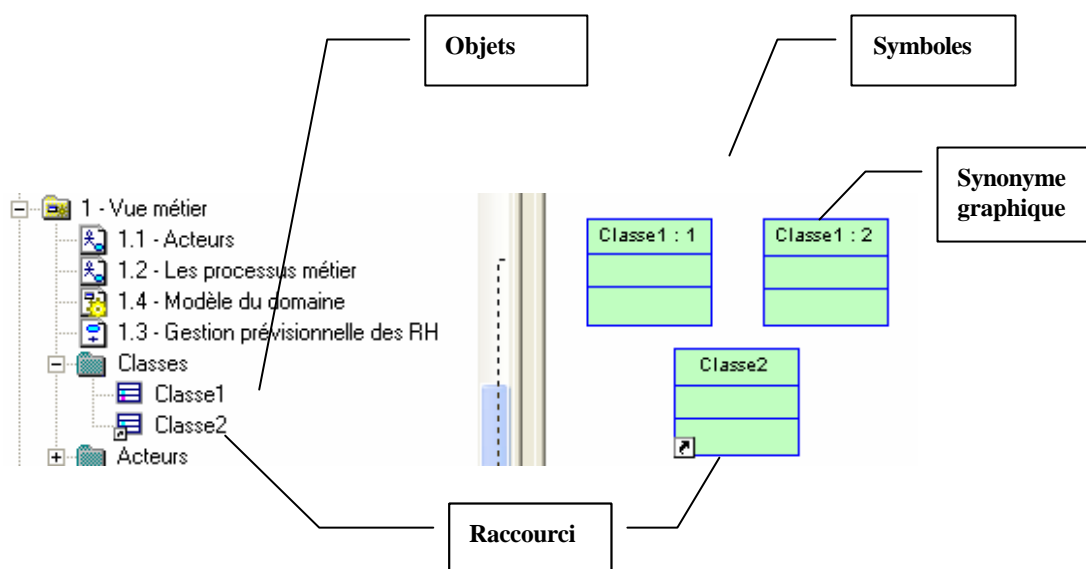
Objets

Symboles

Synonyme graphique

1 - Vue métier
1.1 - Acteurs
1.2 - Les processus métier
1.4 - Modèle du domaine
1.3 - Gestion prévisionnelle des RH
Classes
Classe1
Classe2
Acteurs

Classe1 : 1

Classe1 : 2

Classe2

Raccourci